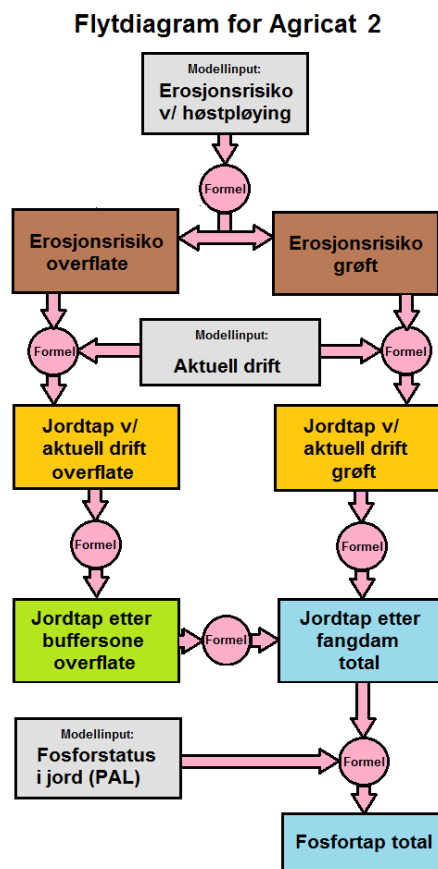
Flytdiagram for Agricat 2

Modellinput:
Erosjonsrisiko v/ høstpløying

Formel

Erosjonsrisiko overflate

Erosjonsrisiko grøft

Formel

Modellinput:
Aktuell drift

Formel

Jordtap v/ aktuell drift overflate

Jordtap v/ aktuell drift grøft

Formel

Formel

Jordtap etter buffersone overflate

Formel

Jordtap etter fangdam total

Modellinput:
Fosforstatus i jord (PAL)

Formel

Fosfortap total